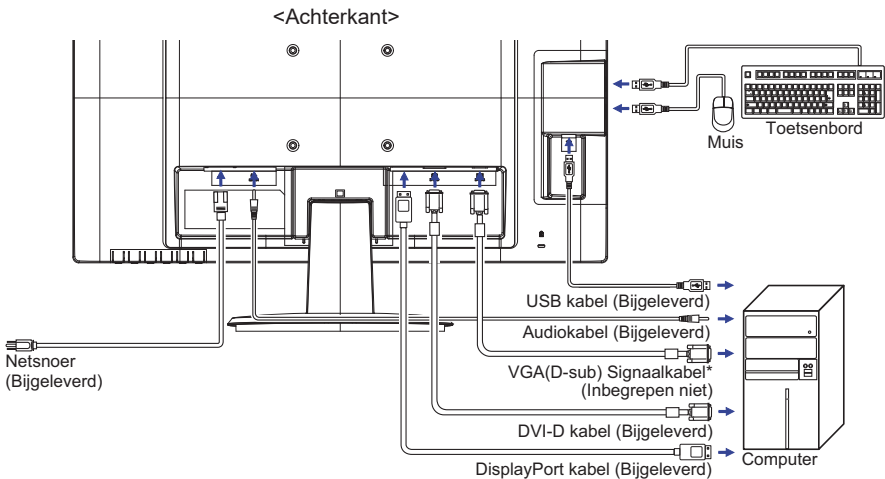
<Achterkant>

Toetsenbord

Muis

USB kabel (Bijgeleverd)

Audiokabel (Bijgeleverd)

Netsnoer (Bijgeleverd)

VGA(D-sub) Signaalkabel* (Inbegrepen niet)

DVI-D kabel (Bijgeleverd)

DisplayPort kabel (Bijgeleverd)

Computer